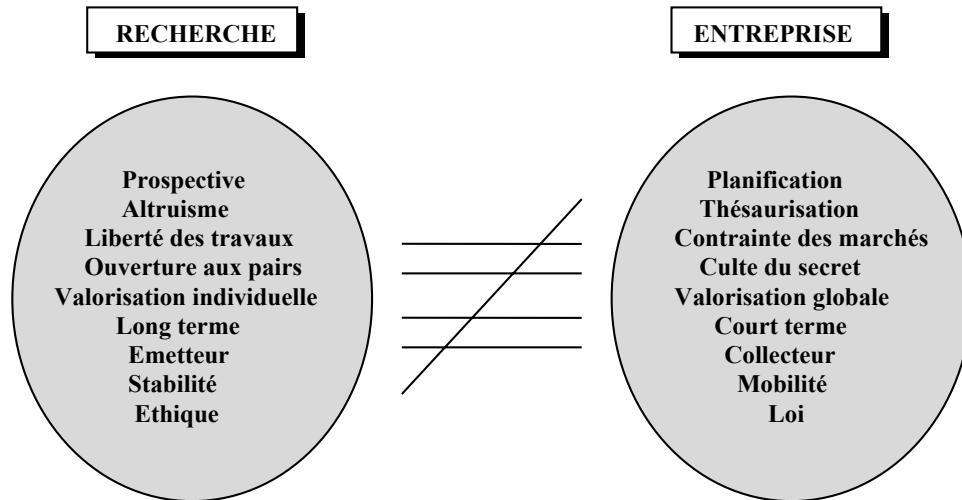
RECHERCHE

ENTREPRISE

Prospective
Altruisme
Liberté des travaux
Ouverture aux pairs
Valorisation individuelle
Long terme
Emetteur
Stabilité
Ethique

Planification
Thésaurisation
Contrainte des marchés
Culte du secret
Valorisation globale
Court terme
Collecteur
Mobilité
Loi